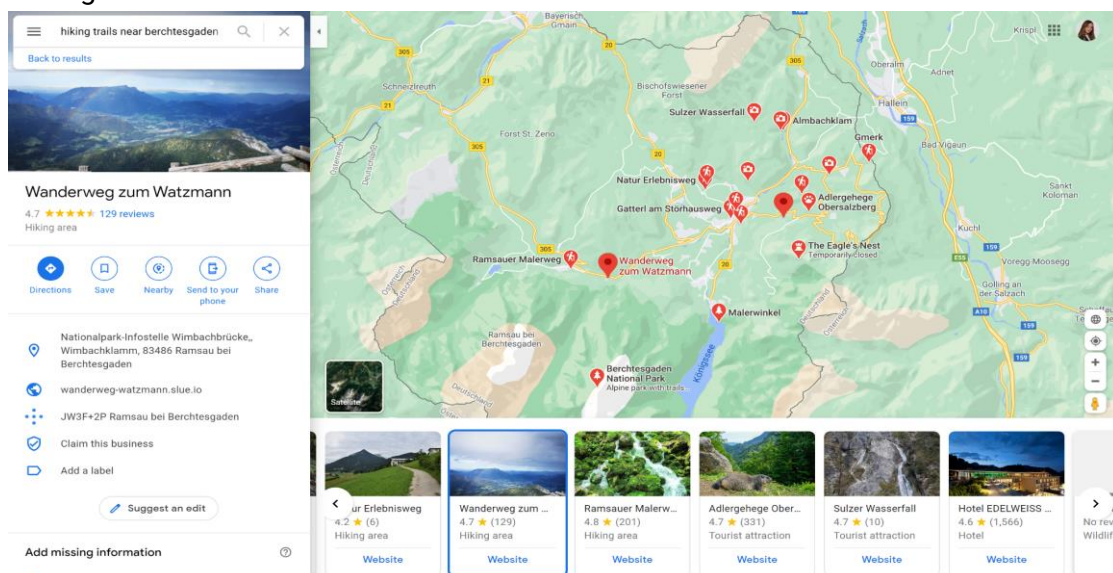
hiking trails near berchtesgaden

Back to results

Wanderweg zum Watzmann

4.7 ★★★★★ 129 reviews

Hiking area

Directions Save Nearby Send to your phone Share

Nationalpark-Infostelle Wimbachbrücke„ Wimbachklamm, 83486 Ramsau bei Berchtesgaden

wanderweg-watzmann.slue.io

JW3F+2P Ramsau bei Berchtesgaden

Claim this business

Add a label

Suggest an edit

Add missing information

Bayerisch Gmain
Schneizlreuth
Bischofswiesener Forst
Forst St. Zeno
Sulzer Wasserfall
Almbachklam
Oberalm
Adnet
Hallein
Krispl
Gmerk
Bad Vigaun
Natur Erlebnisweg
Gatterl am Storhausweg
Adlergehege Obersalzberg
Sankt Koloman
Kuchl
The Eagle's Nest
Temporarily closed
Ramsauer Malerweg
Wanderweg zum Watzmann
Voregg Moosegg
Golling an der Salzach
Malerwinkel
Ramsau bei Berchtesgaden
Berchtesgaden National Park
Alpine park with trails
Königssee
Deutschland
Österreich
Satellite
305 21 20 159 E55 A10

ur Erlebnisweg
4.2 ★ (6)
Hiking area
Website

Wanderweg zum ...
4.7 ★ (129)
Hiking area
Website

Ramsauer Malerw...
4.8 ★ (201)
Hiking area
Website

Adlergehege Ober...
4.7 ★ (331)
Tourist attraction
Website

Sulzer Wasserfall
4.7 ★ (10)
Tourist attraction
Website

Hotel EDELWEISS ...
4.6 ★ (1,566)
Hotel
Website

No rev
Wildlif